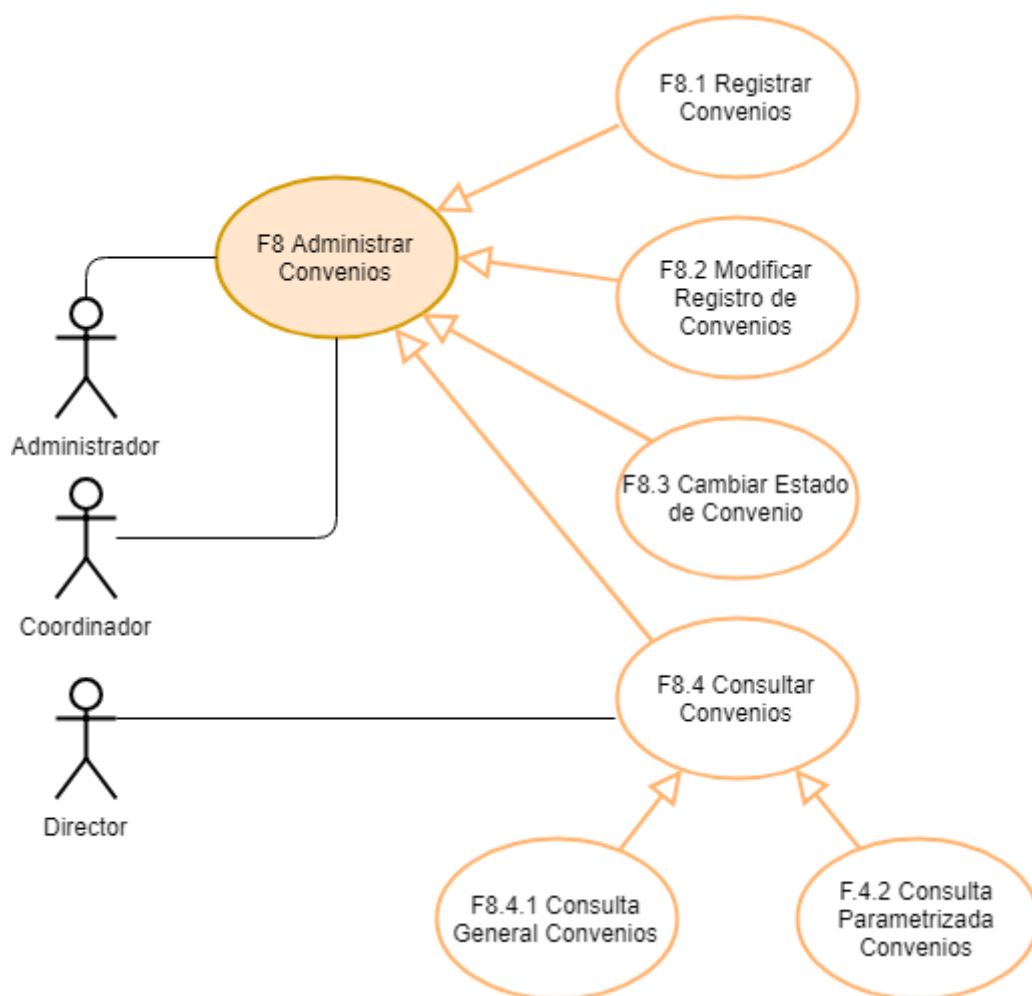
F8.1 Registrar Convenios

F8 Administrar Convenios

F8.2 Modificar Registro de Convenios

Administrador

F8.3 Cambiar Estado de Convenio

Coordinador

F8.4 Consultar Convenios

Director

F8.4.1 Consulta General Convenios

F.4.2 Consulta Parametrizada Convenios